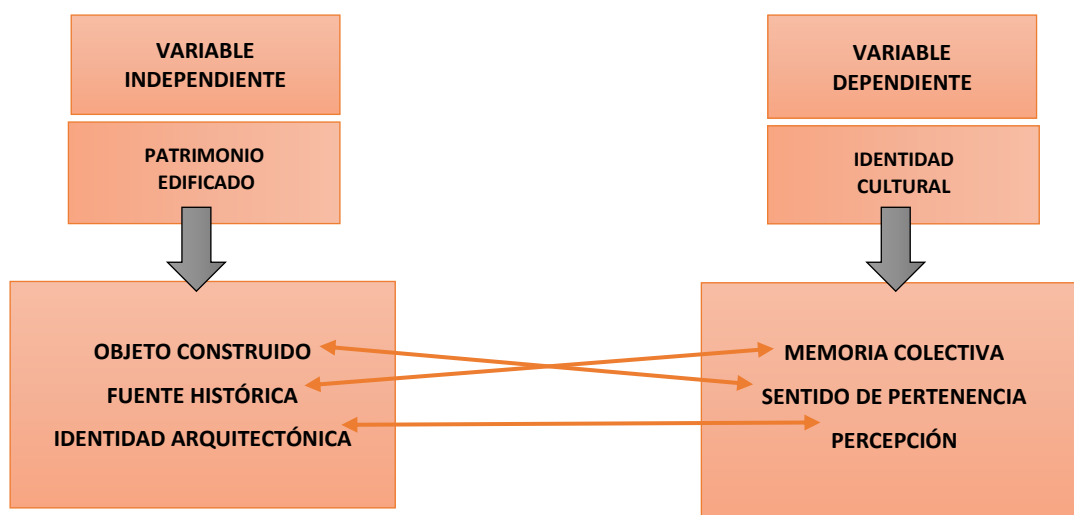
VARIABLE INDEPENDIENTE

PATRIMONIO EDIFICADO

OBJETO CONSTRUIDO
FUENTE HISTÓRICA
IDENTIDAD ARQUITECTÓNICA

VARIABLE DEPENDIENTE

IDENTIDAD CULTURAL

MEMORIA COLECTIVA
SENTIDO DE PERTENENCIA
PERCEPCIÓN